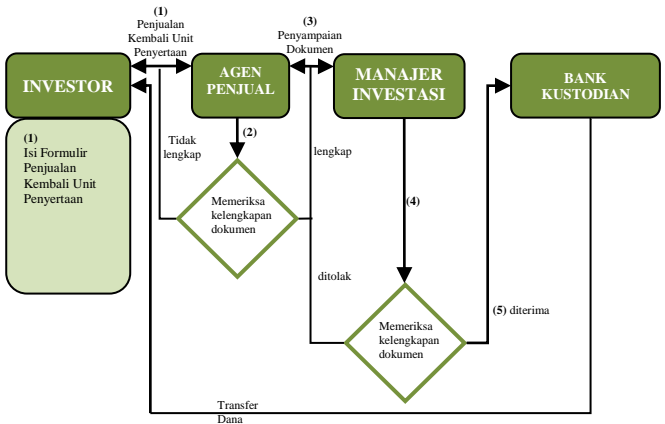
(1)
Penjualan Kembali Unit Penyertaan

(3)
Penyampaian Dokumen

INVESTOR

AGEN PENJUAL

MANAJER INVESTASI

BANK KUSTODIAN

(1)
Isi Formulir Penjualan Kembali Unit Penyertaan

Tidak lengkap

(2)

lengkap

Memeriksa kelengkapan dokumen

(4)

ditolak

Memeriksa kelengkapan dokumen

(5) diterima

Transfer Dana